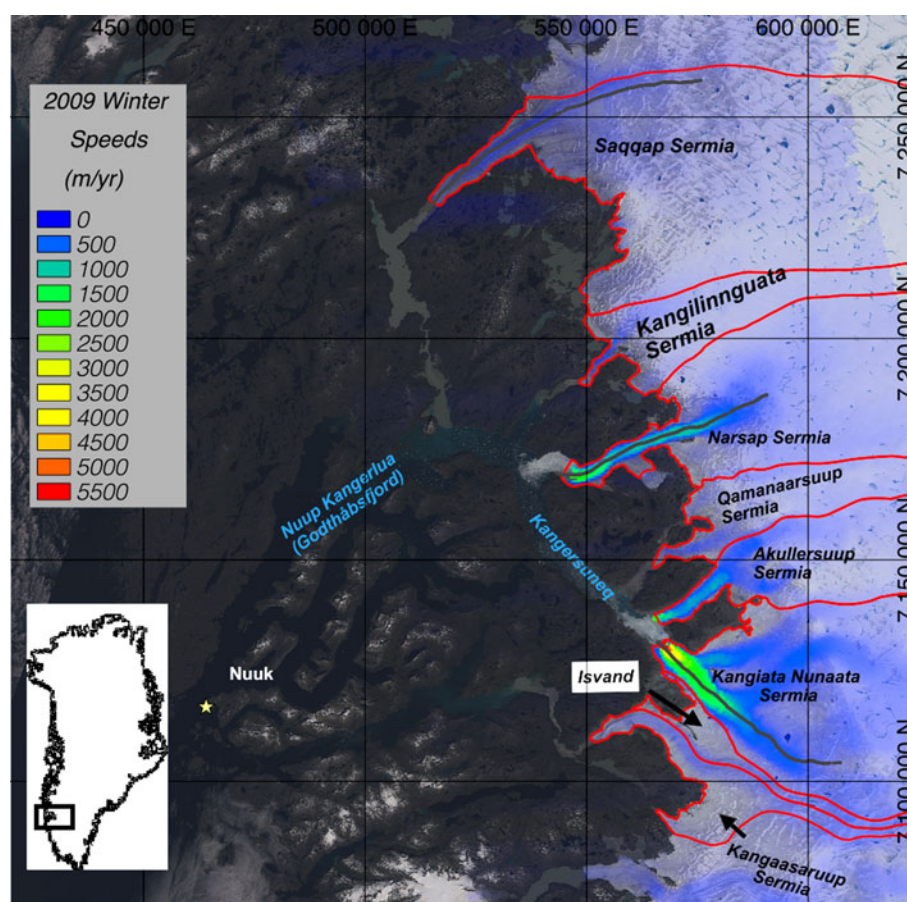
450 000 E
500 000 E
550 000 E
600 000 E

2009 Winter Speeds (m/yr)
0
500
1000
1500
2000
2500
3000
3500
4000
4500
5000
5500

Saqqap Sermia
7 250 000 N
Kangilinnguata Sermia
7 200 000 N
Narsap Sermia
Qamanaarsuup Sermia
Nuup Kangerlua (Godthåbsfjord)
Kangersuneq
7 150 000 N
Akullersuup Sermia
Nuuk
Isvand
Kangiata Nunaata Sermia
7 100 000 N
Kangaasaruup Sermia